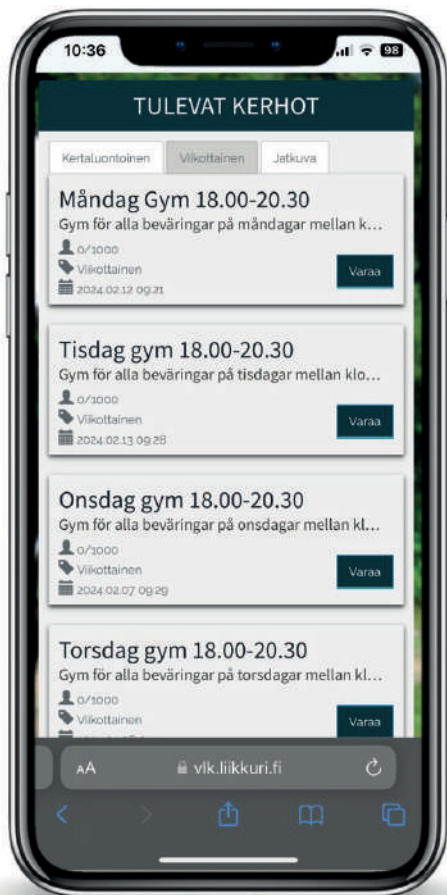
10:36

98

TULEVAT KERHOT

Kertaluontoinen

Viikottainen

Jatkuva

Måndag Gym 18.00-20.30

Gym för alla beväringar på måndagar mellan k...

0/1000

Viikottainen

2024.02.12 09:21

Varaa

Tisdag gym 18.00-20.30

Gym för alla beväringar på tisdagar mellan klo...

0/1000

Viikottainen

2024.02.13 09:28

Varaa

Onsdag gym 18.00-20.30

Gym för alla beväringar på onsdagar mellan kl...

0/1000

Viikottainen

2024.02.07 09:29

Varaa

Torsdag gym 18.00-20.30

Gym för alla beväringar på torsdagar mellan kl...

0/1000

Viikottainen

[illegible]

Varaa

AA

vlk.liikkuri.fi